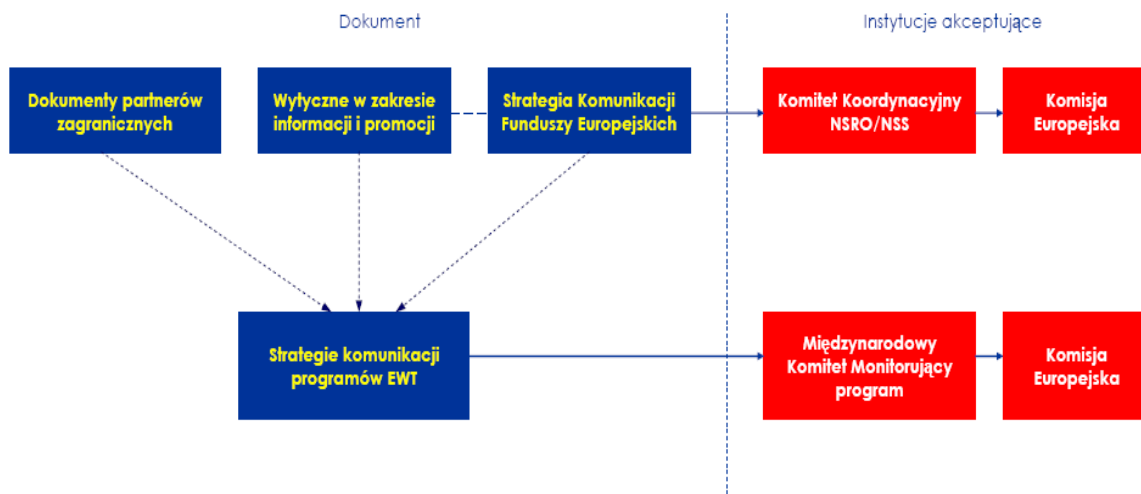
Dokument

Instytucje akceptujące

Dokumenty partnerów zagranicznych

Wytyczne w zakresie informacji i promocji

Strategia Komunikacji Funduszy Europejskich

Komitet Koordynacyjny NSRO/NSS

Komisja Europejska

Strategie komunikacji programów EWT

Międzynarodowy Komitet Monitorujący program

Komisja Europejska